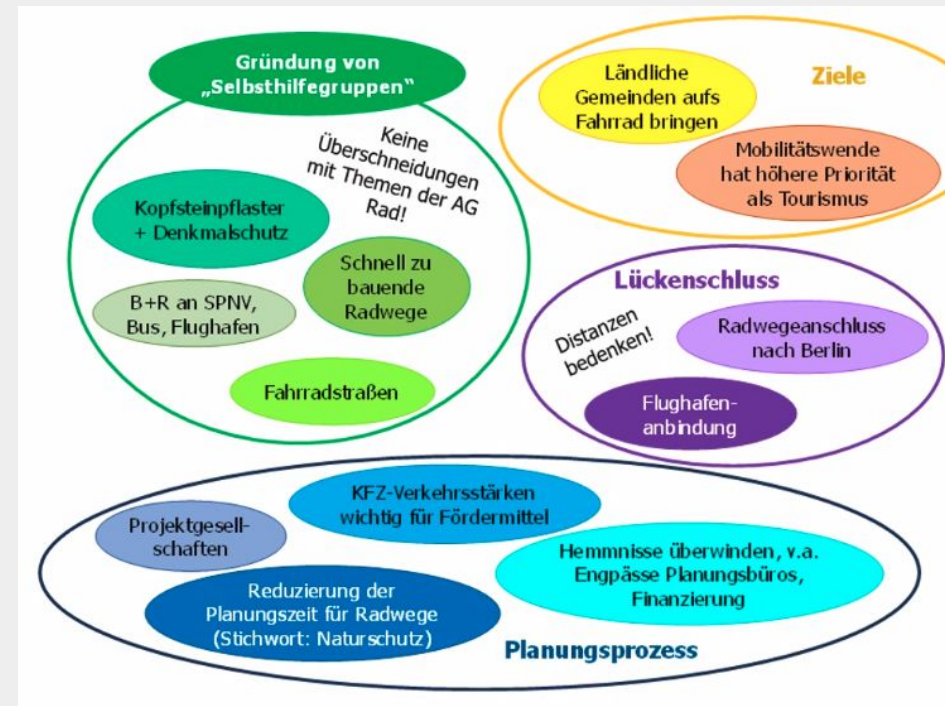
Gründung von „Selbsthilfegruppen"

Keine Überschneidungen mit Themen der AG Rad!

Kopfsteinpflaster + Denkmalschutz

Schnell zu bauende Radwege

B+R an SPNV, Bus, Flughafen

Fahrradstraßen

Ländliche Gemeinden aufs Fahrrad bringen

Ziele

Mobilitätswende hat höhere Priorität als Tourismus

Lückenschluss

Distanzen bedenken!

Radwegeanschluss nach Berlin

Flughafenanbindung

KFZ-Verkehrsstärken wichtig für Fördermittel

Projektgesellschaften

Hemmnisse überwinden, v.a. Engpässe Planungsbüros, Finanzierung

Reduzierung der Planungszeit für Radwege (Stichwort: Naturschutz)

Planungsprozess